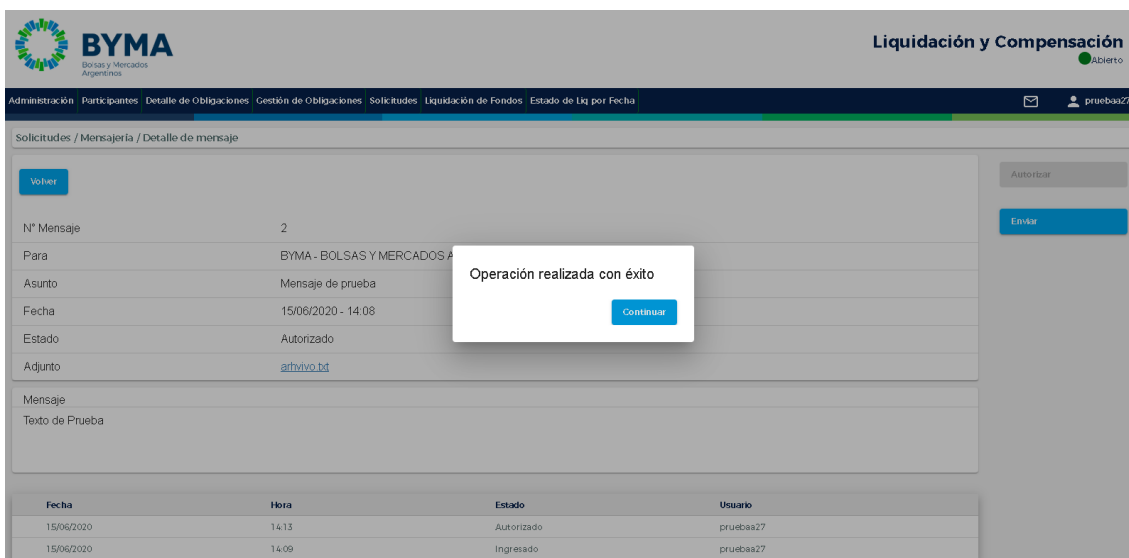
BYMA
Bolsas y Mercados Argentinos

Liquidación y Compensación
Abierto

Administración Participantes Detalle de Obligaciones Gestión de Obligaciones Solicitudes Liquidación de Fondos Estado de Liq por Fecha

pruebaa27

Solicitudes / Mensajería / Detalle de mensaje

Volver

Autorizar

Enviar

| N° Mensaje | 2 |
|---|---|
| Para | BYMA - BOLSAS Y MERCADOS A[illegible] |
| Asunto | Mensaje de prueba |
| Fecha | 15/06/2020 - 14:08 |
| Estado | Autorizado |
| Adjunto | arhvivo.txt |

Operación realizada con éxito

Continuar

Mensaje
Texto de Prueba

| Fecha | Hora | Estado | Usuario |
|---|---|---|---|
| 15/06/2020 | 14:13 | Autorizado | pruebaa27 |
| 15/06/2020 | 14:09 | Ingresado | pruebaa27 |